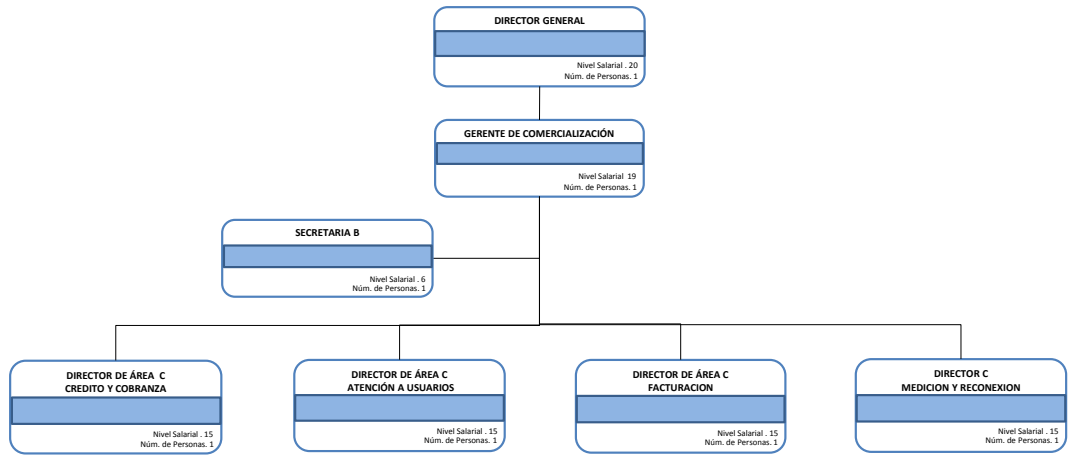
DIRECTOR GENERAL

Nivel Salarial . 20
Núm. de Personas. 1

GERENTE DE COMERCIALIZACIÓN

Nivel Salarial 19
Núm. de Personas. 1

SECRETARIA B

Nivel Salarial . 6
Núm. de Personas. 1

DIRECTOR DE ÁREA C
CREDITO Y COBRANZA

Nivel Salarial . 15
Núm. de Personas. 1

DIRECTOR DE ÁREA C
ATENCIÓN A USUARIOS

Nivel Salarial . 15
Núm. de Personas. 1

DIRECTOR DE ÁREA C
FACTURACION

Nivel Salarial . 15
Núm. de Personas. 1

DIRECTOR C
MEDICION Y RECONEXION

Nivel Salarial . 15
Núm. de Personas. 1